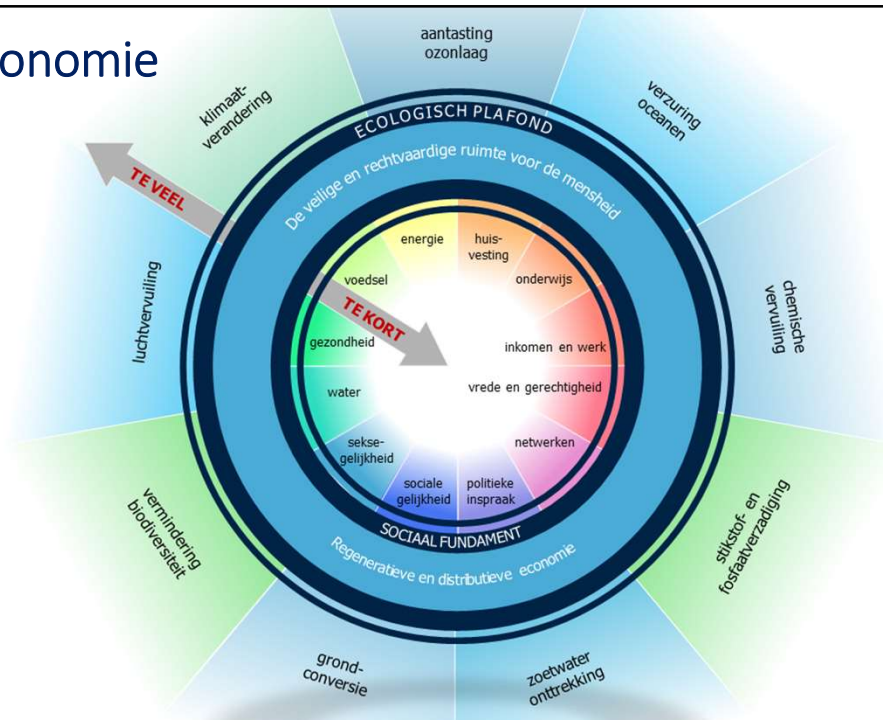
onomie

aantasting ozonlaag

verzuring oceanen

chemische vervuiling

stikstof- en fosfaatverzadiging

zoetwater onttrekking

grond-conversie

vermindering biodiversiteit

luchtvervuiling

klimaat-verandering

TE VEEL

ECOLOGISCH PLAFOND

De veilige en rechtvaardige ruimte voor de mensheid

TE KORT

energie

huis-vesting

onderwijs

inkomen en werk

vrede en gerechtigheid

netwerken

politieke inspraak

sociale gelijkheid

sekse-gelijkheid

water

gezondheid

voedsel

SOCIAAL FUNDAMENT

Regeneratieve en distributieve economie